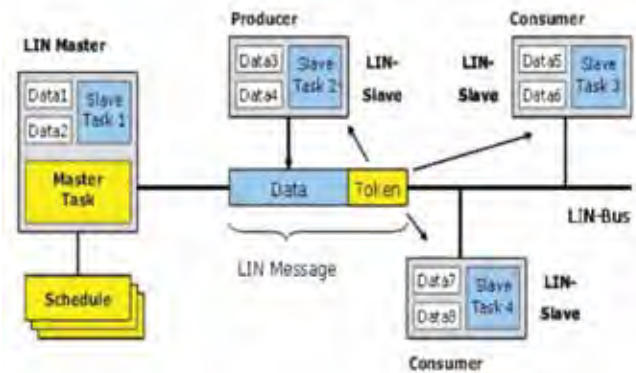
Producer

Consumer

LIN Master

Data3

Data4

Slave Task 2

LIN-Slave

LIN-Slave

Data5

Data6

Slave Task 3

Data1

Data2

Slave Task 1

Master Task

Data

Token

LIN-Bus

LIN Message

Schedule

Data7

Data8

Slave Task 4

LIN-Slave

Consumer